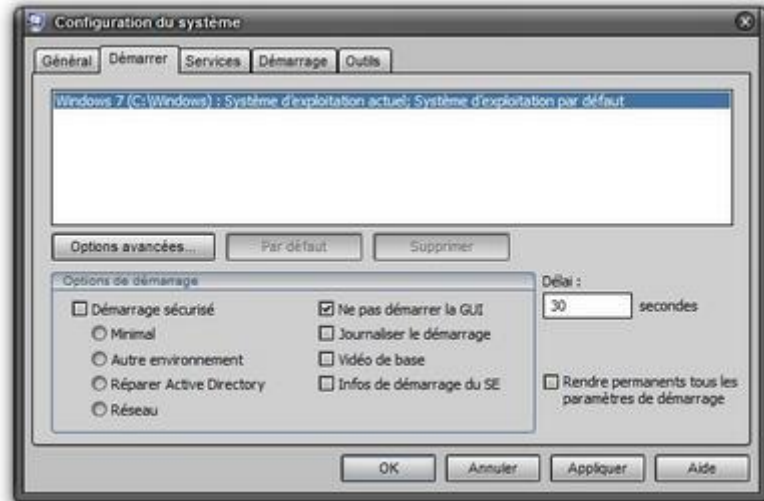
Configuration du système

Général | Démarrer | Services | Démarrage | Outils

Windows 7 (C:\Windows) : Système d'exploitation actuel; Système d'exploitation par défaut

Options avancées... | Par défaut | Supprimer

Options de démarrage

Démarrage sécurisé
Minimal
Autre environnement
Réparer Active Directory
Réseau

Ne pas démarrer la GUI
Journaliser le démarrage
Vidéo de base
Infos de démarrage du SE

Délai :
30
secondes

Rendre permanents tous les paramètres de démarrage

OK | Annuler | Appliquer | Aide